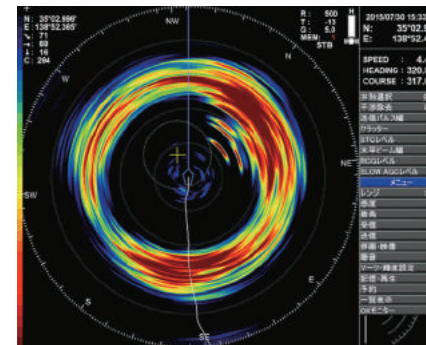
N: 35°02.996'
E: 138°52.365'
↘: 71
→: 60
↘: 16
C: 294

R: 500
T: -13
G: 5.0
MEM: 1
STB

2015/07/30 15:33
N: 35°02.
E: 138°52.40

SPEED : 4.
HEADING : 320.
COURSE : 317.

NW
N
NE
E
SE
S
SW
W

探知選択
干渉除去
送信パルス幅
クラッター
STCレベル
音声ビーム幅
AGCレベル
SLOW AGCレベル
メニュー
レンジ
感度
画面
記号
表示
画面・映像
警報
マーク・魚群設定
記録・再生
予約
一覧表示
OKボラー